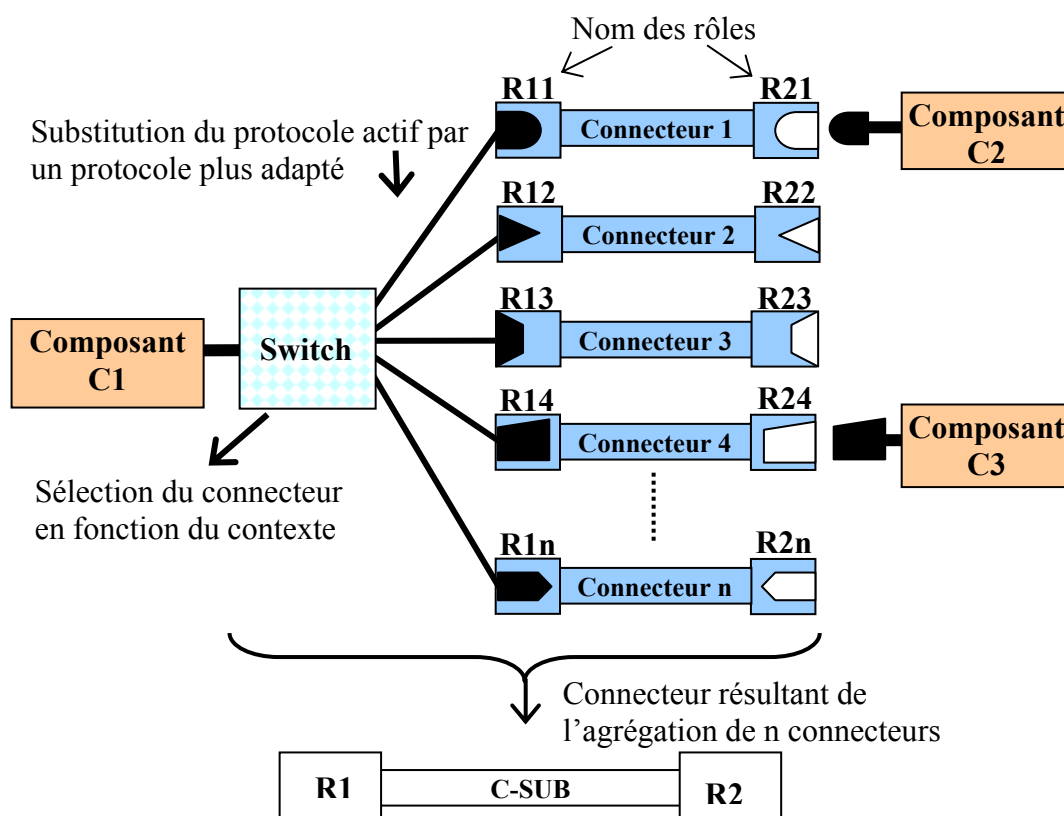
Nom des rôles

R11
Connecteur 1
R21
Composant C2

Substitution du protocole actif par un protocole plus adapté

R12
Connecteur 2
R22

R13
Connecteur 3
R23

Composant C1
Switch

R14
Connecteur 4
R24
Composant C3

Sélection du connecteur en fonction du contexte

R1n
Connecteur n
R2n

Connecteur résultant de l'agrégation de n connecteurs

R1
C-SUB
R2